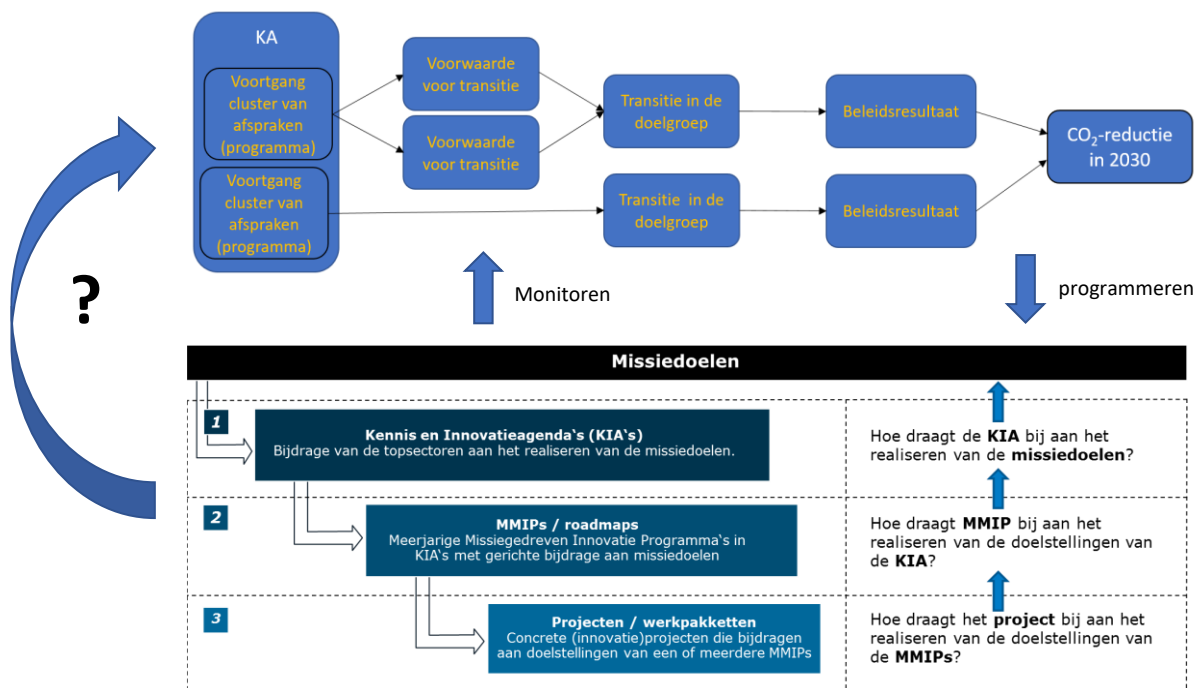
KA

Voortgang cluster van afspraken (programma)

Voortgang cluster van afspraken (programma)

Voorwaarde voor transitie

Voorwaarde voor transitie

Transitie in de doelgroep

Transitie in de doelgroep

Beleidsresultaat

Beleidsresultaat

$CO_2$-reductie in 2030

?

Monitoren

programmeren

Missiedoelen

1

Kennis en Innovatieagenda's (KIA's)
Bijdrage van de topsectoren aan het realiseren van de missiedoelen.

Hoe draagt de **KIA** bij aan het realiseren van de **missiedoelen**?

2

MMIPs / roadmaps
Meerjarige Missiegedreven Innovatie Programma's in KIA's met gerichte bijdrage aan missiedoelen

Hoe draagt **MMIP** bij aan het realiseren van de doelstellingen van de **KIA**?

3

Projecten / werkpakketten
Concrete (innovatie)projecten die bijdragen aan doelstellingen van een of meerdere MMIPs

Hoe draagt het **project** bij aan het realiseren van de doelstellingen van de **MMIPs**?